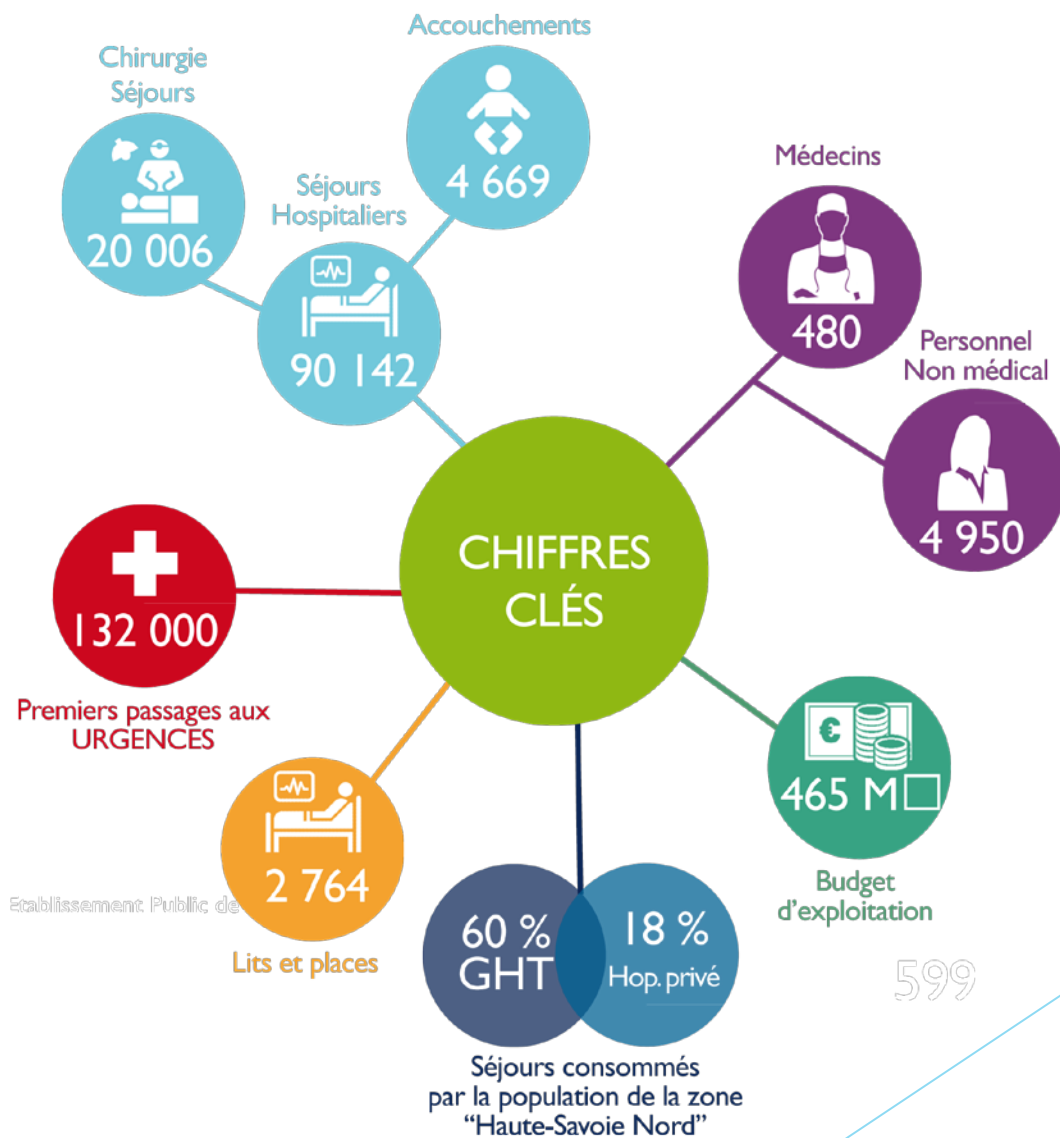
Chirurgie
Séjours

20 006

Accouchements

4 669

Séjours
Hospitaliers

90 142

Médecins

480

Personnel
Non médical

4 950

CHIFFRES
CLÉS

132 000

Premiers passages aux
URGENCES

€

465 M□

Budget
d'exploitation

2 764

Lits et places

Etablissement Public de

60 %
GHT

18 %
Hop. privé

599

Séjours consommés
par la population de la zone
"Haute-Savoie Nord"